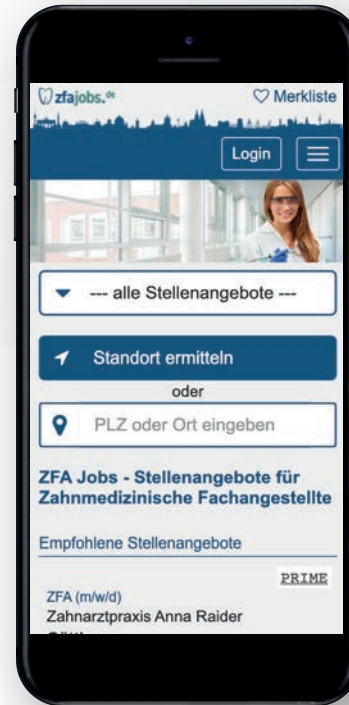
zfajobs.de

Merkliste

Login

--- alle Stellenangebote ---

Standort ermitteln

oder

PLZ oder Ort eingeben

ZFA Jobs - Stellenangebote für Zahnmedizinische Fachangestellte

Empfohlene Stellenangebote

PRIME

ZFA (m/w/d)
Zahnarztpraxis Anna Raider
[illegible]